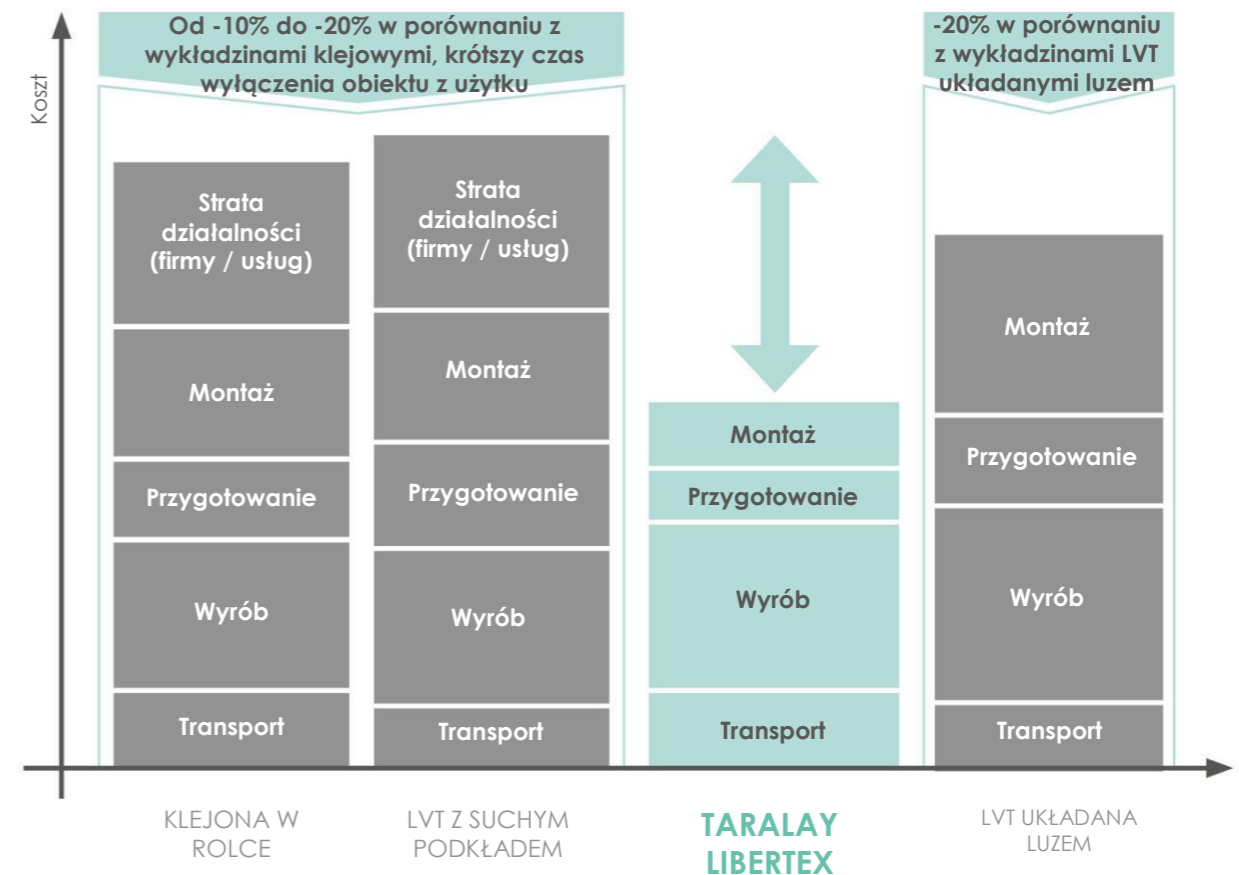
Od -10% do -20% w porównaniu z wykładzinami klejowymi, krótszy czas wyłączenia obiektu z użytku

-20% w porównaniu z wykładzinami LVT układanymi luzem

Koszt

Strata działalności (firmy / usług)

Montaż

Przygotowanie

Wyrób

Transport

Strata działalności (firmy / usług)

Montaż

Przygotowanie

Wyrób

Transport

Montaż

Przygotowanie

Wyrób

Transport

Montaż

Przygotowanie

Wyrób

Transport

KLEJONA W ROLCE

LVT Z SUCHYM PODKŁADEM

TARALAY LIBERTEX

LVT UKŁADANA LUZEM